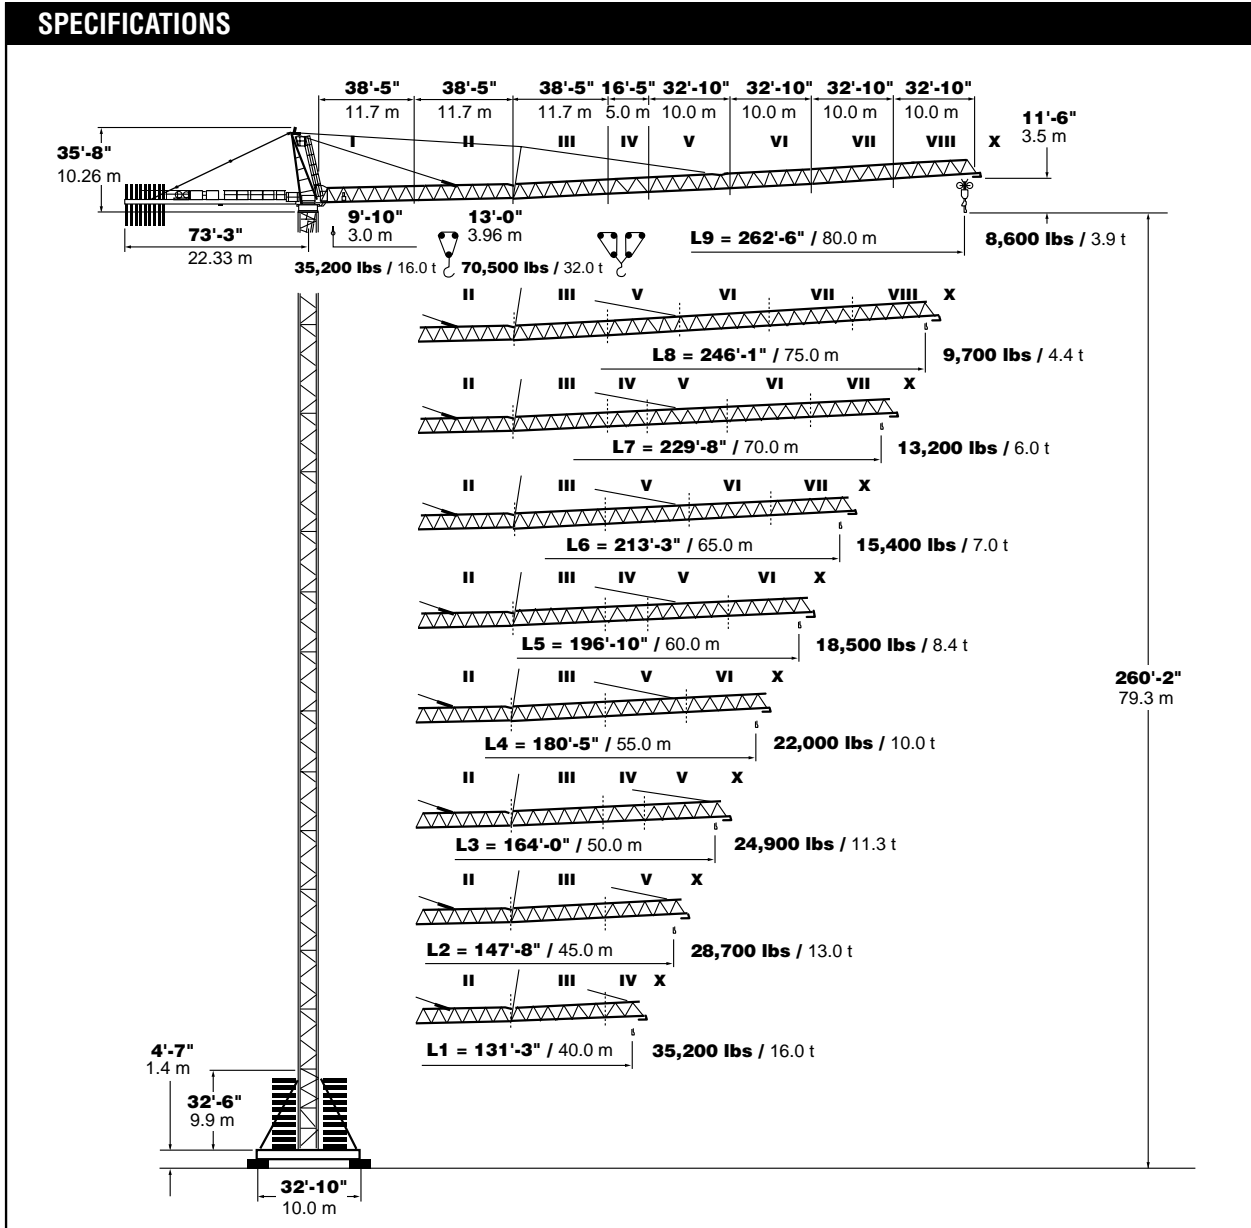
SPECIFICATIONS

38'-5" 11.7 m
38'-5" 11.7 m
38'-5" 11.7 m
16'-5" 5.0 m
32'-10" 10.0 m
32'-10" 10.0 m
32'-10" 10.0 m
32'-10" 10.0 m

11'-6" 3.5 m

35'-8" 10.26 m

I II III IV V VI VII VIII X

9'-10" 3.0 m
13'-0" 3.96 m

73'-3" 22.33 m

35,200 lbs / 16.0 t
70,500 lbs / 32.0 t

L9 = 262'-6" / 80.0 m
8,600 lbs / 3.9 t

II III V VI VII VIII X
L8 = 246'-1" / 75.0 m
9,700 lbs / 4.4 t

II III IV V VI VII X
L7 = 229'-8" / 70.0 m
13,200 lbs / 6.0 t

II III V VI VII X
L6 = 213'-3" / 65.0 m
15,400 lbs / 7.0 t

II III IV V VI X
L5 = 196'-10" / 60.0 m
18,500 lbs / 8.4 t

260'-2" 79.3 m

II III V VI X
L4 = 180'-5" / 55.0 m
22,000 lbs / 10.0 t

II III IV V X
L3 = 164'-0" / 50.0 m
24,900 lbs / 11.3 t

II III V X
L2 = 147'-8" / 45.0 m
28,700 lbs / 13.0 t

II III IV X
L1 = 131'-3" / 40.0 m
35,200 lbs / 16.0 t

4'-7" 1.4 m
32'-6" 9.9 m

32'-10" 10.0 m